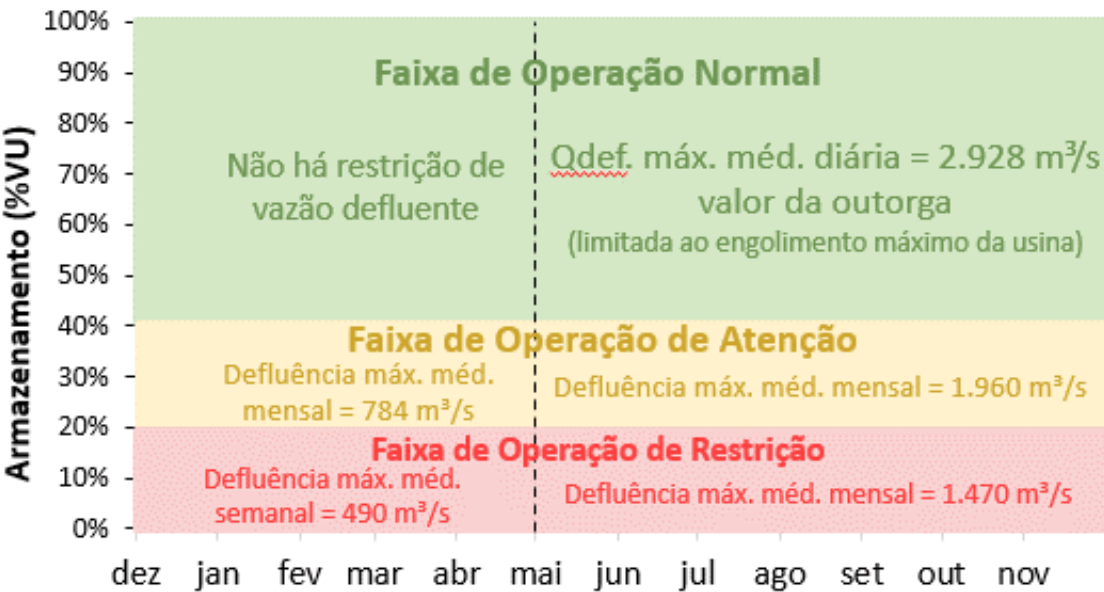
Armazenamento (%VU)

100%
90%
80%
70%
60%
50%
40%
30%
20%
10%
0%

Faixa de Operação Normal

Não há restrição de vazão defluente

Qdef. máx. méd. diária = 2.928 m³/s valor da outorga (limitada ao engolimento máximo da usina)

Faixa de Operação de Atenção

Defluência máx. méd. mensal = 784 m³/s

Defluência máx. méd. mensal = 1.960 m³/s

Faixa de Operação de Restrição

Defluência máx. méd. semanal = 490 m³/s

Defluência máx. méd. mensal = 1.470 m³/s

dez jan fev mar abr mai jun jul ago set out nov